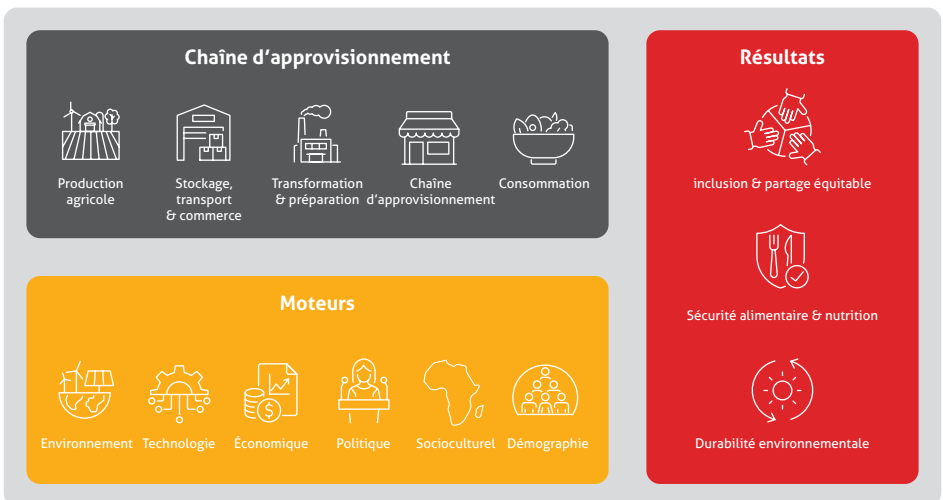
Chaîne d'approvisionnement

Production agricole

Stockage, transport & commerce

Transformation & préparation

Chaîne d'approvisionnement

Consommation

Moteurs

Environnement

Technologie

Économique

Politique

Socioculturel

Démographie

Résultats

inclusion & partage équitable

Sécurité alimentaire & nutrition

Durabilité environnementale